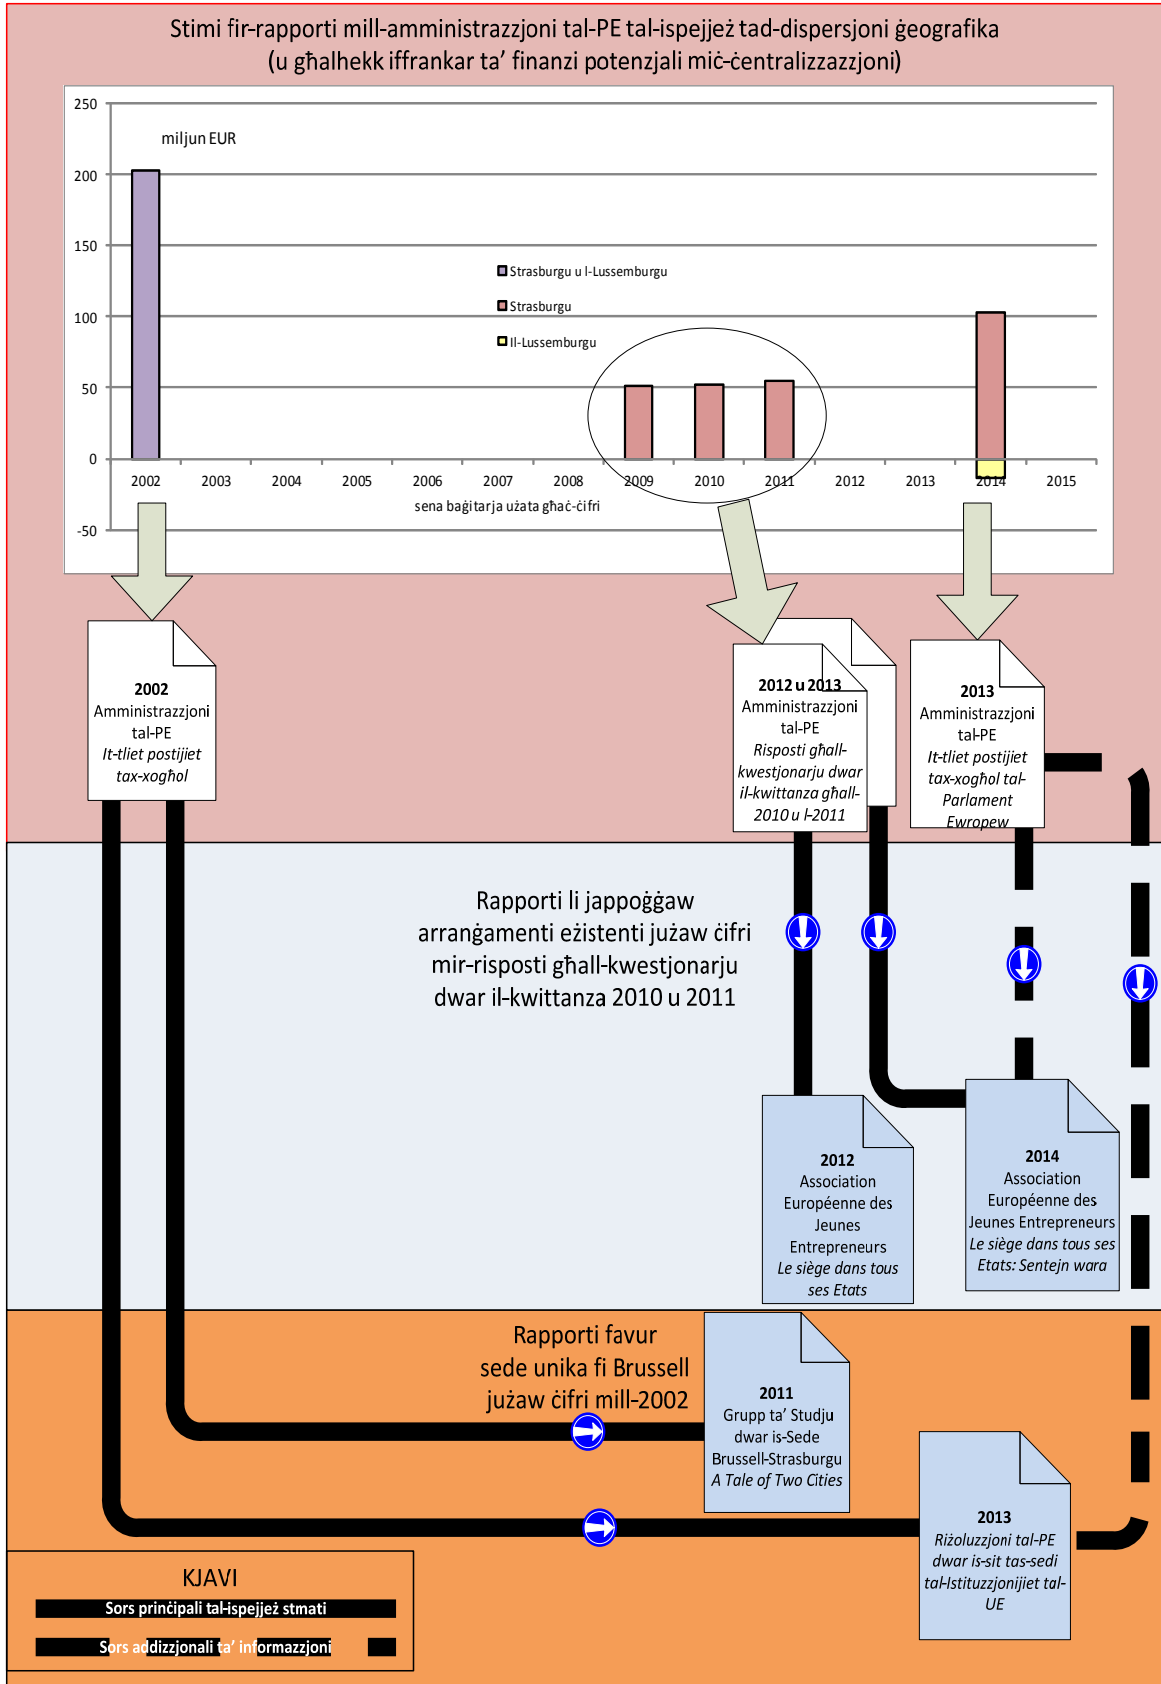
Stimi fir-rapporti mill-amministrazzjoni tal-PE tal-ispejjeż tad-dispersjoni ġeografika
(u għalhekk iffrankar ta' finanzi potenzjali miċ-ċentralizzazzjoni)

250
200
150
100
50
0
-50

miljun EUR

Strasburgu u l-Lussemburgu
Strasburgu
Il-Lussemburgu

2002 2003 2004 2005 2006 2007 2008 2009 2010 2011 2012 2013 2014 2015

sena baġitarja użata għaċ-ċifri

2002
Amministrazzjoni tal-PE
*It-tliet postijiet tax-xogħol*

2012 u 2013
Amministrazzjoni tal-PE
*Risposti għall-kwestjonarju dwar il-kwittanza għall-2010 u l-2011*

2013
Amministrazzjoni tal-PE
*It-tliet postijiet tax-xogħol tal-Parlament Ewropew*

Rapporti li jappoġġaw arranġamenti eżistenti jużaw ċifri mir-risposti għall-kwestjonarju dwar il-kwittanza 2010 u 2011

2012
Association Européenne des Jeunes Entrepreneurs
*Le siège dans tous ses Etats*

2014
Association Européenne des Jeunes Entrepreneurs
*Le siège dans tous ses Etats: Sentejn wara*

Rapporti favur sede unika fi Brussell jużaw ċifri mill-2002

2011
Grupp ta' Studju dwar is-Sede Brussell-Strasburgu
*A Tale of Two Cities*

2013
*Riżoluzzjoni tal-PE dwar is-sit tas-sedi tal-Istituzzjonijiet tal-UE*

KJAVI
Sors prinċipali tal-ispejjeż stmati
Sors addizzjonali ta' informazzjoni